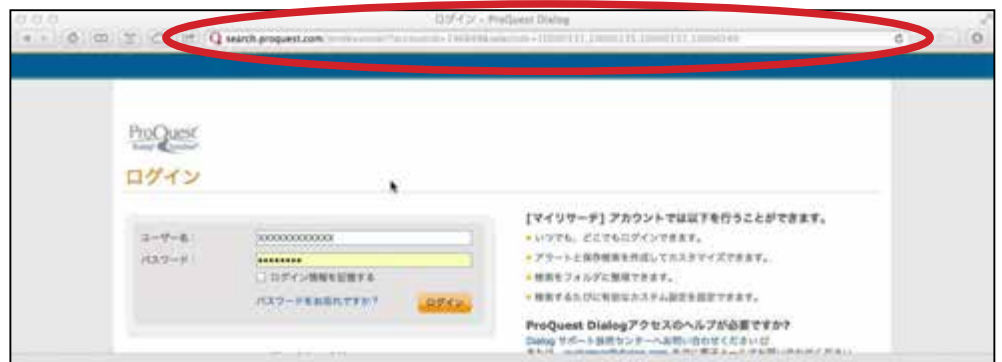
ログイン - ProQuest Dialog

search.proquest.com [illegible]

ProQuest

ログイン

ユーザー名:
xxxxxxxxxxxxxx
パスワード:
••••••••
ログイン情報を記憶する
パスワードをお忘れですか?
ログイン

[マイリサーチ] アカウントでは以下を行うことができます。
• いつでも、どこでもログインできます。
• アラートと保存検索を作成してカスタマイズできます。
• 検索をフォルダに整理できます。
• 検索するたびに有効なカスタム設定を設定できます。

ProQuest Dialogアクセスのヘルプが必要ですか?
Dialog サポート技術センターへお問い合わせください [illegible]
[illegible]